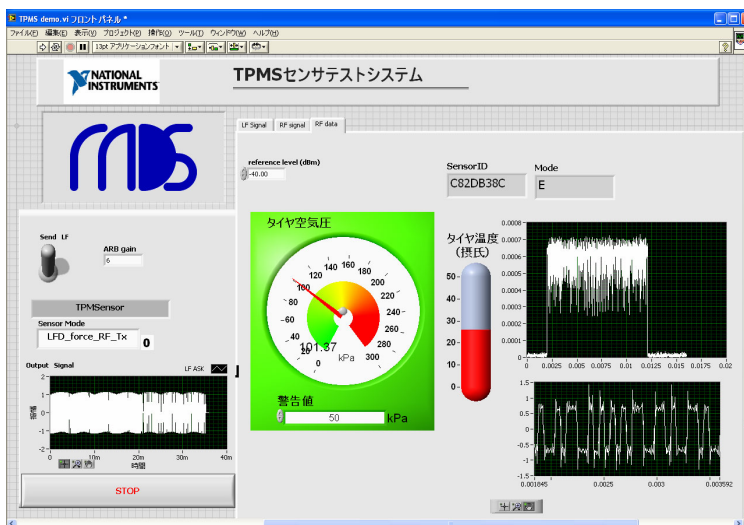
TPMS demo.vi フロントパネル *

ファイル(F) 編集(E) 表示(V) プロジェクト(P) 操作(O) ツール(T) ウィンドウ(W) ヘルプ(H)

13pt アプリケーションフォント

NATIONAL INSTRUMENTS

TPMSセンサテストシステム

LF Signal | RF signal | RF data

reference level (dBm)
-40.00

SensorID
C82DB38C

Mode
E

Send LF

ARB gain
6

TPMSensor

Sensor Mode
LFD_force_RF_Tx
0

Output Signal
LF ASK

2
1
0
-1
-2
振幅
0 10m 20m 30m 40m
時間

STOP

タイヤ空気圧
0 20 40 60 80 100 120 140 160 180 200 220 240 260 280 300
101.37
kPa

警告値
50
kPa

タイヤ温度
(摂氏)
50 40 30 20 10 0

0.0008
0.0007
0.0006
0.0005
0.0004
0.0003
0.0002
0.0001
0
0 0.0025 0.005 0.0075 0.01 0.0125 0.015 0.0175 0.02

1.5
1
0.5
0
-0.5
-1
-1.5
0.001845 0.0025 0.003 0.003592